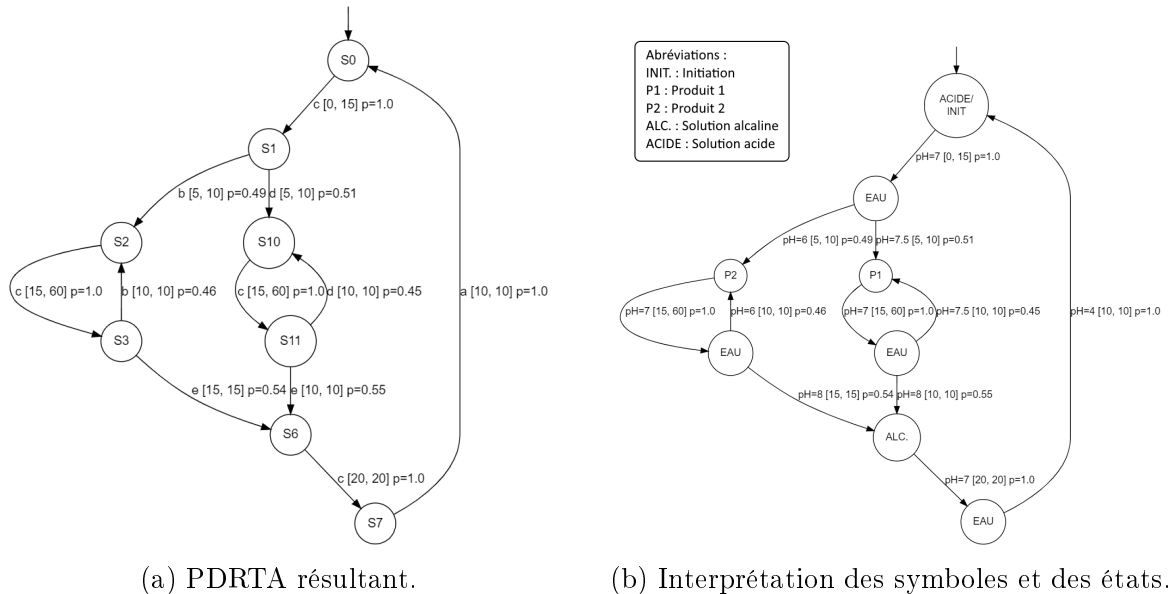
S0
c [0, 15] p=1.0
S1
b [5, 10] p=0.49
d [5, 10] p=0.51
S2
S10
c [15, 60] p=1.0
b [10, 10] p=0.46
c [15, 60] p=1.0
d [10, 10] p=0.45
a [10, 10] p=1.0
S3
S11
e [15, 15] p=0.54
e [10, 10] p=0.55
S6
c [20, 20] p=1.0
S7

(a) PDRTA résultant.

Abréviations :
INIT. : Initiation
P1 : Produit 1
P2 : Produit 2
ALC. : Solution alcaline
ACIDE : Solution acide

ACIDE/ INIT
pH=7 [0, 15] p=1.0
EAU
pH=6 [5, 10] p=0.49
pH=7.5 [5, 10] p=0.51
P2
P1
pH=7 [15, 60] p=1.0
pH=6 [10, 10] p=0.46
pH=7 [15, 60] p=1.0
pH=7.5 [10, 10] p=0.45
pH=4 [10, 10] p=1.0
EAU
EAU
pH=8 [15, 15] p=0.54
pH=8 [10, 10] p=0.55
ALC.
pH=7 [20, 20] p=1.0
EAU

(b) Interprétation des symboles et des états.